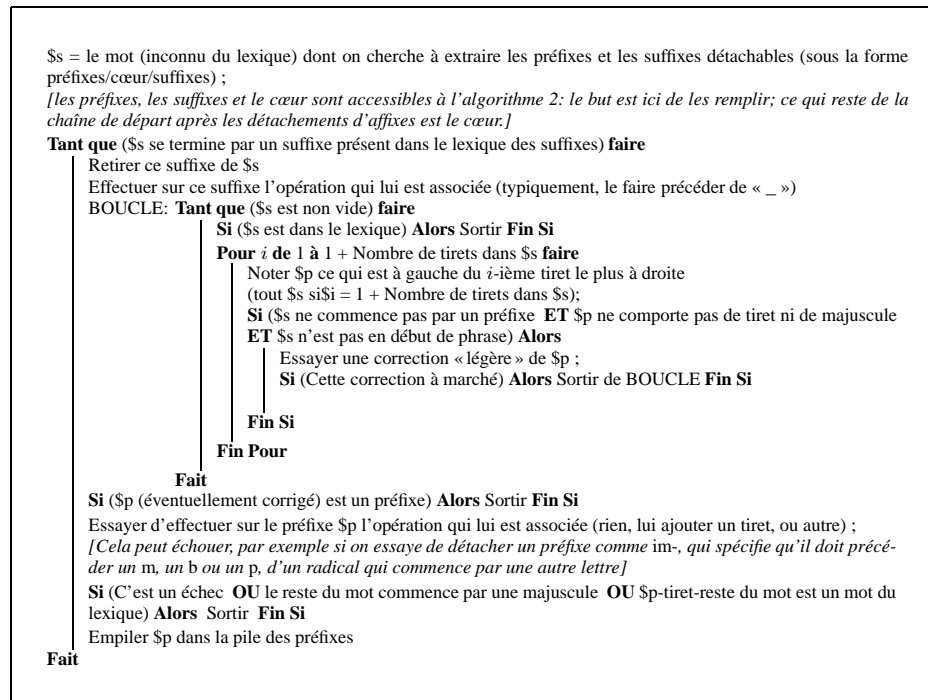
$s = le mot (inconnu du lexique) dont on cherche à extraire les préfixes et les suffixes détachables (sous la forme préfixes/cœur/suffixes) ;
[les préfixes, les suffixes et le cœur sont accessibles à l'algorithme 2: le but est ici de les remplir; ce qui reste de la chaîne de départ après les détachements d'affixes est le cœur.]
**Tant que** ($s se termine par un suffixe présent dans le lexique des suffixes) **faire**
Retirer ce suffixe de $s
Effectuer sur ce suffixe l'opération qui lui est associée (typiquement, le faire précéder de « _ »)
BOUCLE: **Tant que** ($s est non vide) **faire**
**Si** ($s est dans le lexique) **Alors** Sortir **Fin Si**
**Pour** $i$ **de** 1 **à** 1 + Nombre de tirets dans $s **faire**
Noter $p ce qui est à gauche du $i$-ième tiret le plus à droite
(tout $s si$i = 1 + Nombre de tirets dans $s);
**Si** ($s ne commence pas par un préfixe **ET** $p ne comporte pas de tiret ni de majuscule
**ET** $s n'est pas en début de phrase) **Alors**
Essayer une correction « légère » de $p ;
**Si** (Cette correction à marché) **Alors** Sortir de BOUCLE **Fin Si**
**Fin Si**
**Fin Pour**
**Fait**
**Si** ($p (éventuellement corrigé) est un préfixe) **Alors** Sortir **Fin Si**
Essayer d'effectuer sur le préfixe $p l'opération qui lui est associée (rien, lui ajouter un tiret, ou autre) ;
[Cela peut échouer, par exemple si on essaye de détacher un préfixe comme im-, qui spécifie qu'il doit précéder un m, un b ou un p, d'un radical qui commence par une autre lettre]
**Si** (C'est un échec **OU** le reste du mot commence par une majuscule **OU** $p-tiret-reste du mot est un mot du lexique) **Alors** Sortir **Fin Si**
Empiler $p dans la pile des préfixes
**Fait**